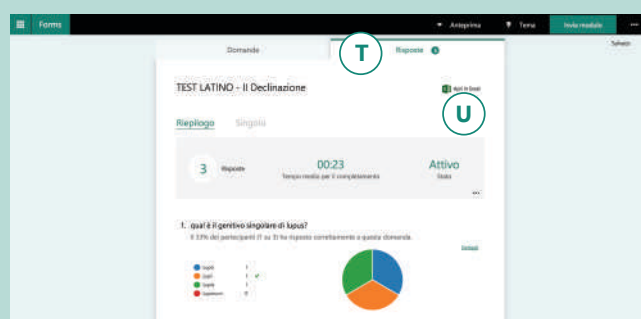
Forms

Anteprima

Tema

Invia modulo

...

Salvato

Domande

T

Risposte 3

TEST LATINO - II Declinazione

Apri in Excel

U

Riepilogo

Singola

3

Risposte

00:23

Tempo medio per il completamento

Attivo

Stato

...

1. qual è il genitivo singolare di lupus?

Il 33% dei partecipanti (1 su 3) ha risposto correttamente a questa domanda.

Dettagli

lupis 1

lupi 1

lupus 1

lupoeum 0